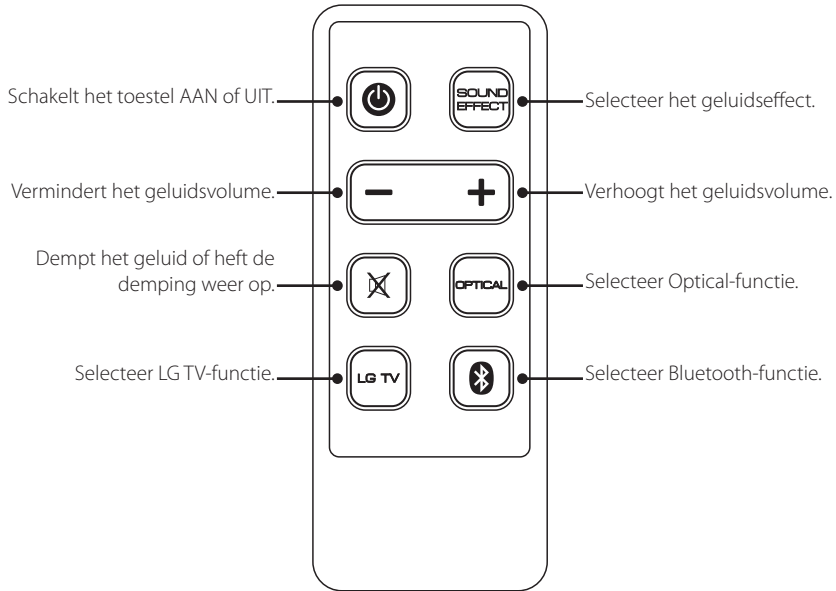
Schakelt het toestel AAN of UIT.

SOUND EFFECT

Selecteer het geluidseffect.

Vermindert het geluidsvolume.

–

+

Verhoogt het geluidsvolume.

Dempt het geluid of heft de demping weer op.

OPTICAL

Selecteer Optical-functie.

Selecteer LG TV-functie.

LG TV

Selecteer Bluetooth-functie.